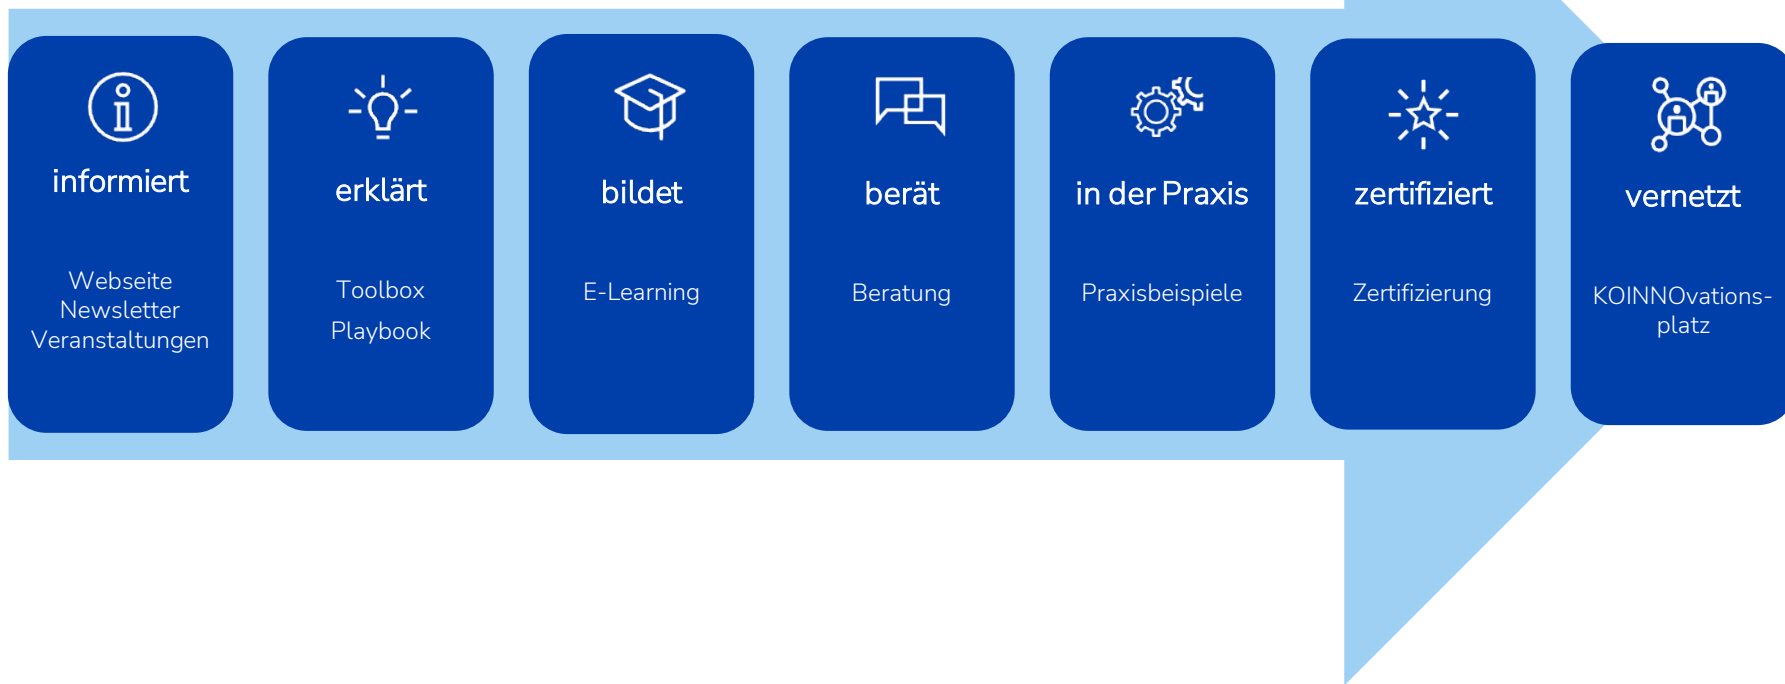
informiert

Webseite
Newsletter
Veranstaltungen

erklärt

Toolbox
Playbook

bildet

E-Learning

berät

Beratung

in der Praxis

Praxisbeispiele

zertifiziert

Zertifizierung

vernetzt

KOINNOvationsplatz